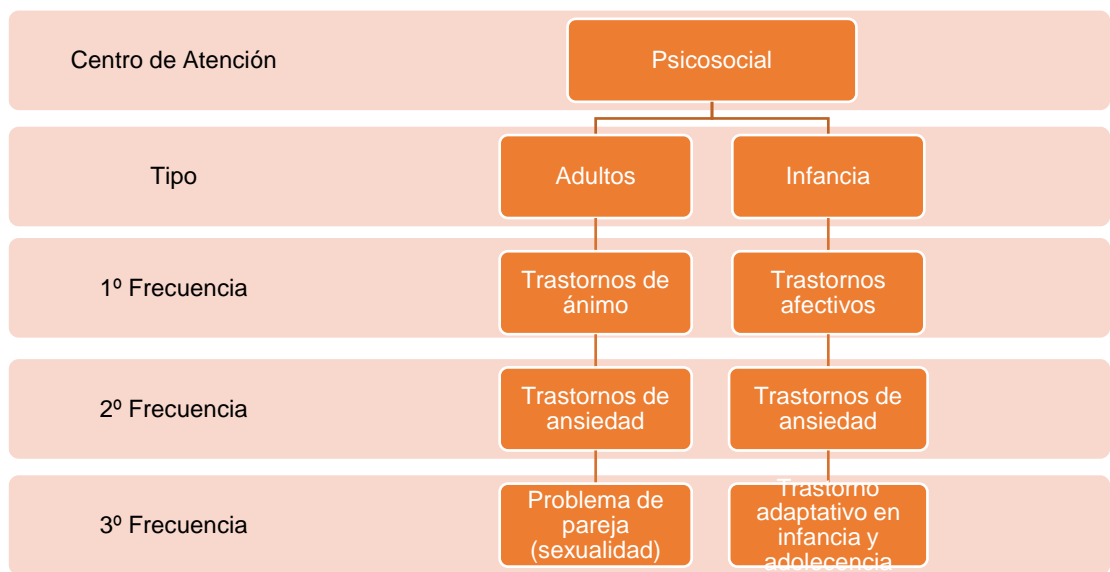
Centro de Atención

Psicosocial

Tipo

Adultos

Infancia

1º Frecuencia

Trastornos de ánimo

Trastornos afectivos

2º Frecuencia

Trastornos de ansiedad

Trastornos de ansiedad

3º Frecuencia

Problema de pareja (sexualidad)

Trastorno adaptativo en infancia y adolecencia